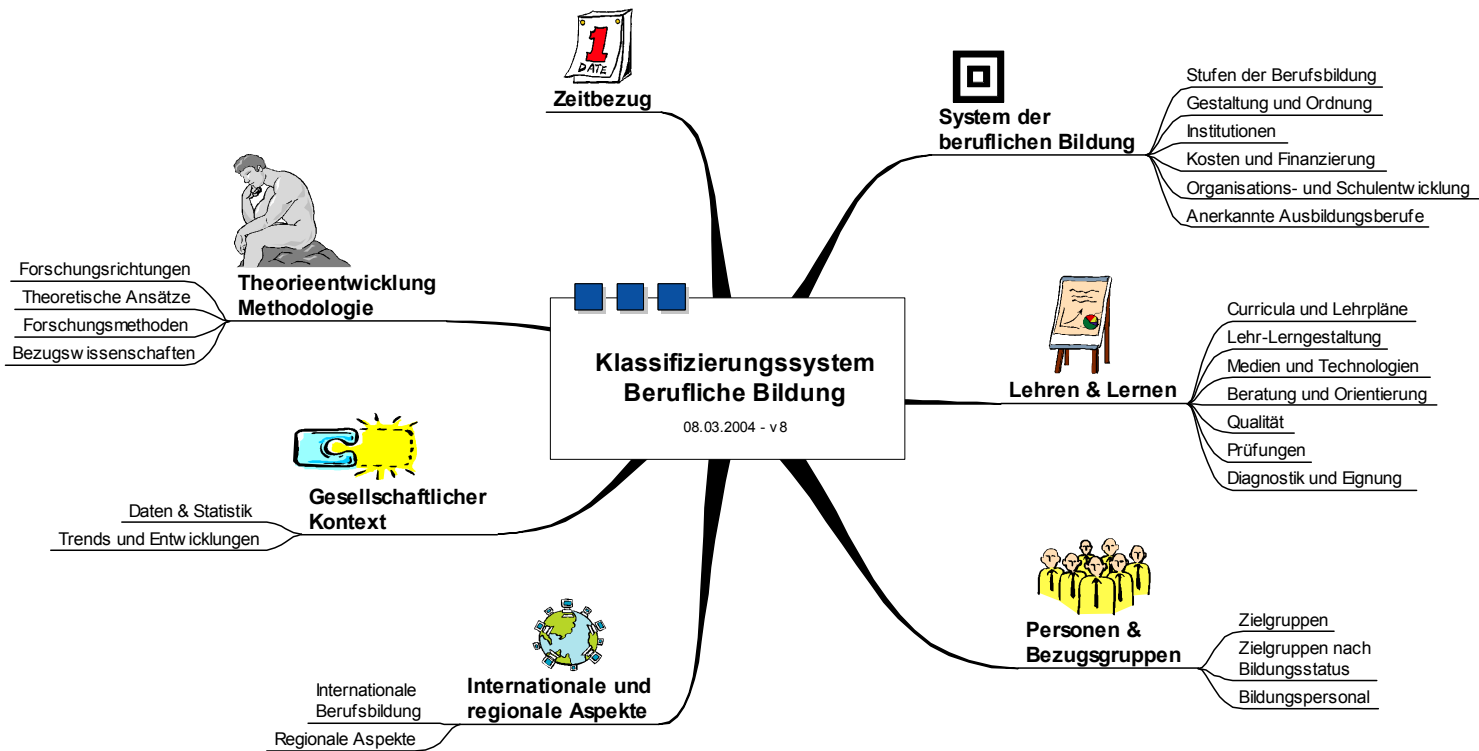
1
DATE

Zeitbezug

System der beruflichen Bildung

Stufen der Berufsbildung

Gestaltung und Ordnung

Institutionen

Kosten und Finanzierung

Organisations- und Schulentwicklung

Anerkannte Ausbildungsberufe

Theorieentwicklung Methodologie

Forschungsrichtungen

Theoretische Ansätze

Forschungsmethoden

Bezugswissenschaften

Klassifizierungssystem Berufliche Bildung

08.03.2004 - v8

Lehren & Lernen

Curricula und Lehrpläne

Lehr-Lerngestaltung

Medien und Technologien

Beratung und Orientierung

Qualität

Prüfungen

Diagnostik und Eignung

Gesellschaftlicher Kontext

Daten & Statistik

Trends und Entwicklungen

Personen & Bezugsgruppen

Zielgruppen

Zielgruppen nach Bildungsstatus

Bildungspersonal

Internationale und regionale Aspekte

Internationale Berufsbildung

Regionale Aspekte